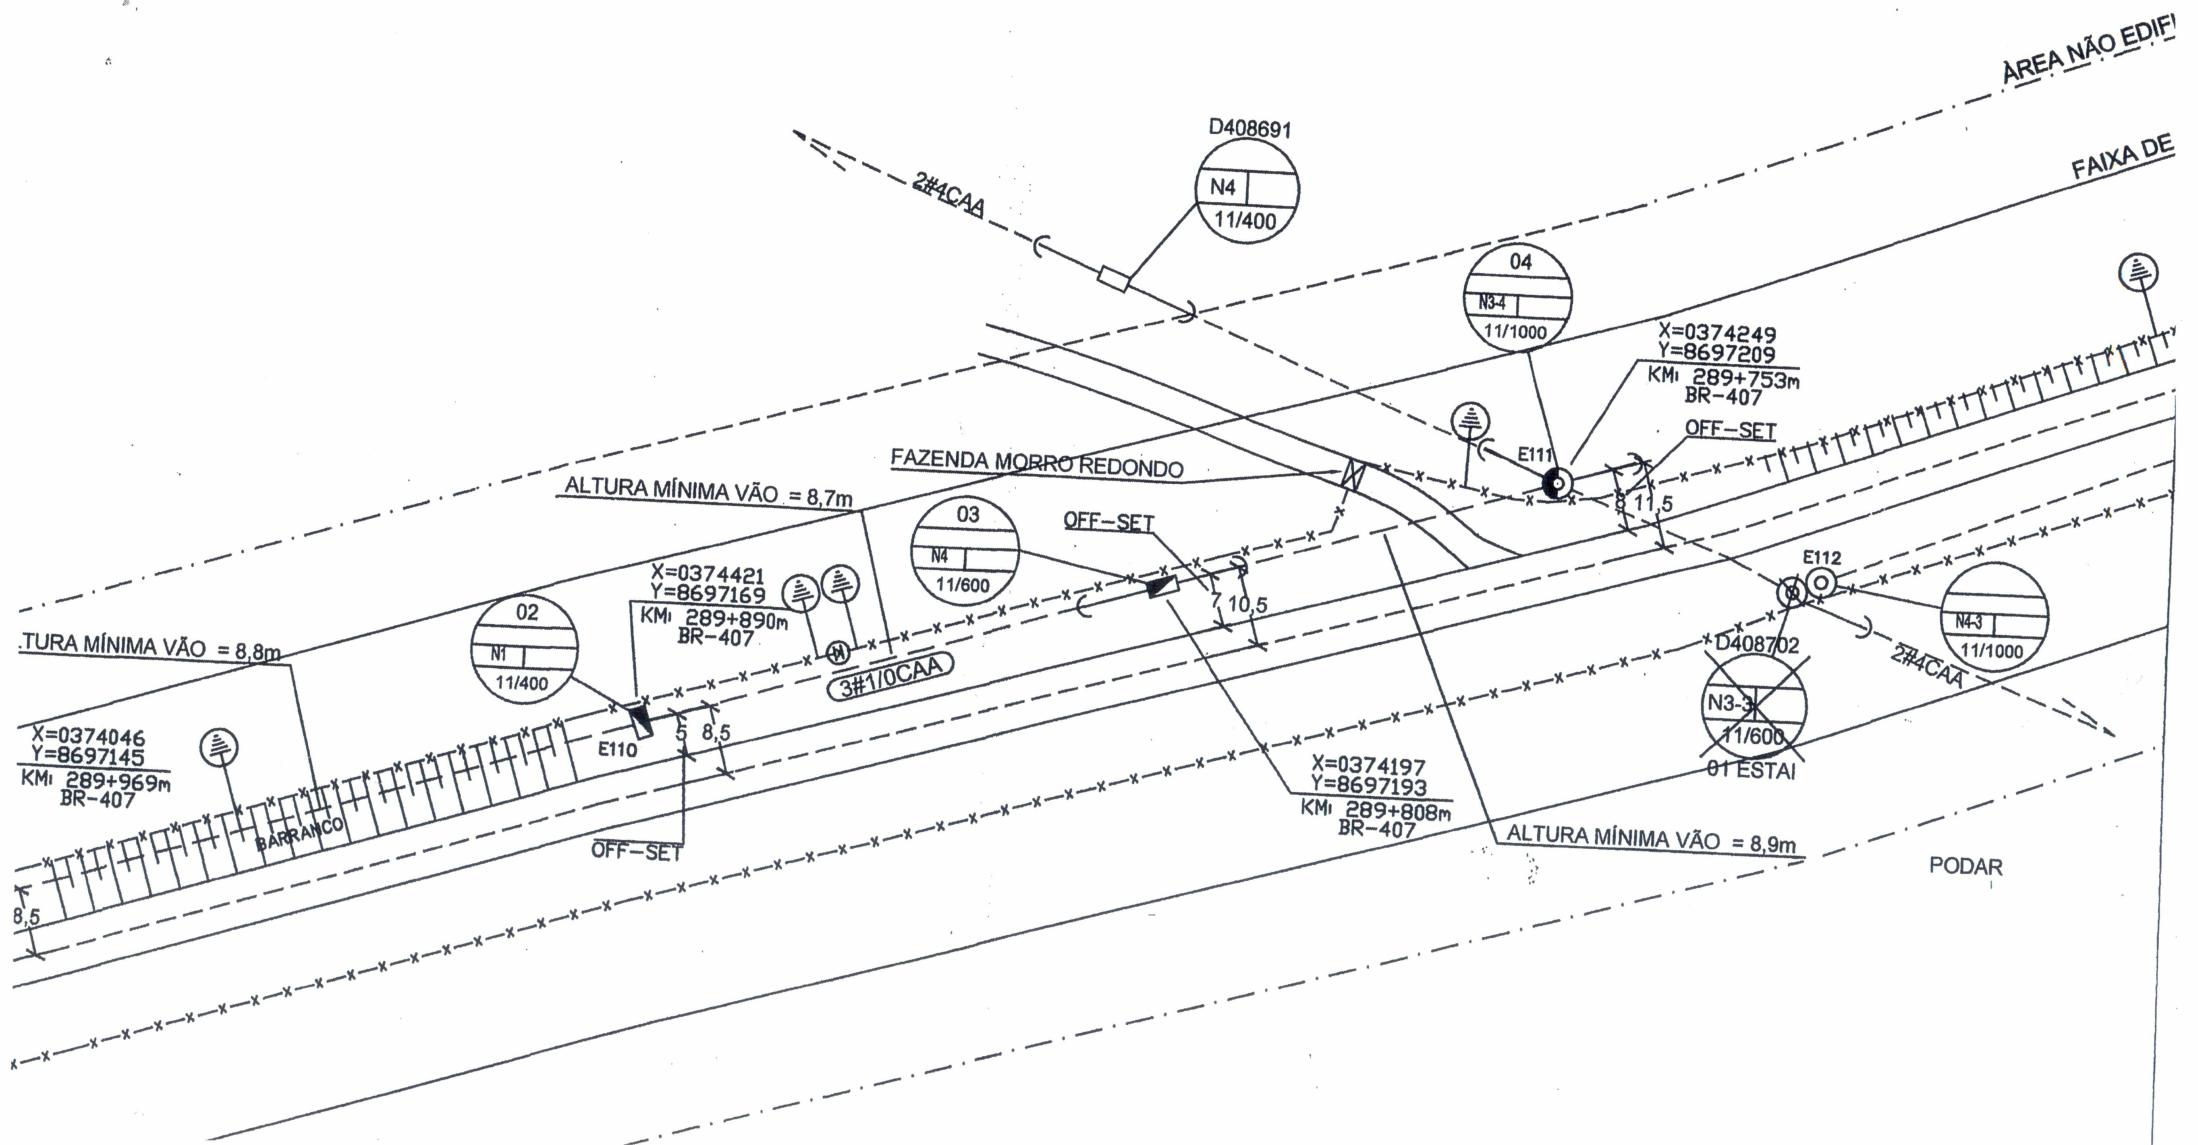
ÀREA NÃO EDIFI

FAIXA DE

D408691
N4
11/400

2#4CAA

04
N3-4
11/1000

X=0374249
Y=8697209
KM: 289+753m
BR-407

OFF-SET

E111

8
11,5

FAZENDA MORRO REDONDO

ALTURA MÍNIMA VÃO = 8,7m

03
N4
11/600

OFF-SET

7
10,5

E112

N4-3
11/1000

D408702
N3-3
11/600
01 ESTAI

2#4CAA

X=0374421
Y=8697169
KM: 289+890m
BR-407

3#1/0CAA

02
N1
11/400

E110

5
8,5

TURA MÍNIMA VÃO = 8,8m

X=0374046
Y=8697145
KM: 289+969m
BR-407

BARRANCO

OFF-SET

8,5

X=0374197
Y=8697193
KM: 289+808m
BR-407

ALTURA MÍNIMA VÃO = 8,9m

PODAR